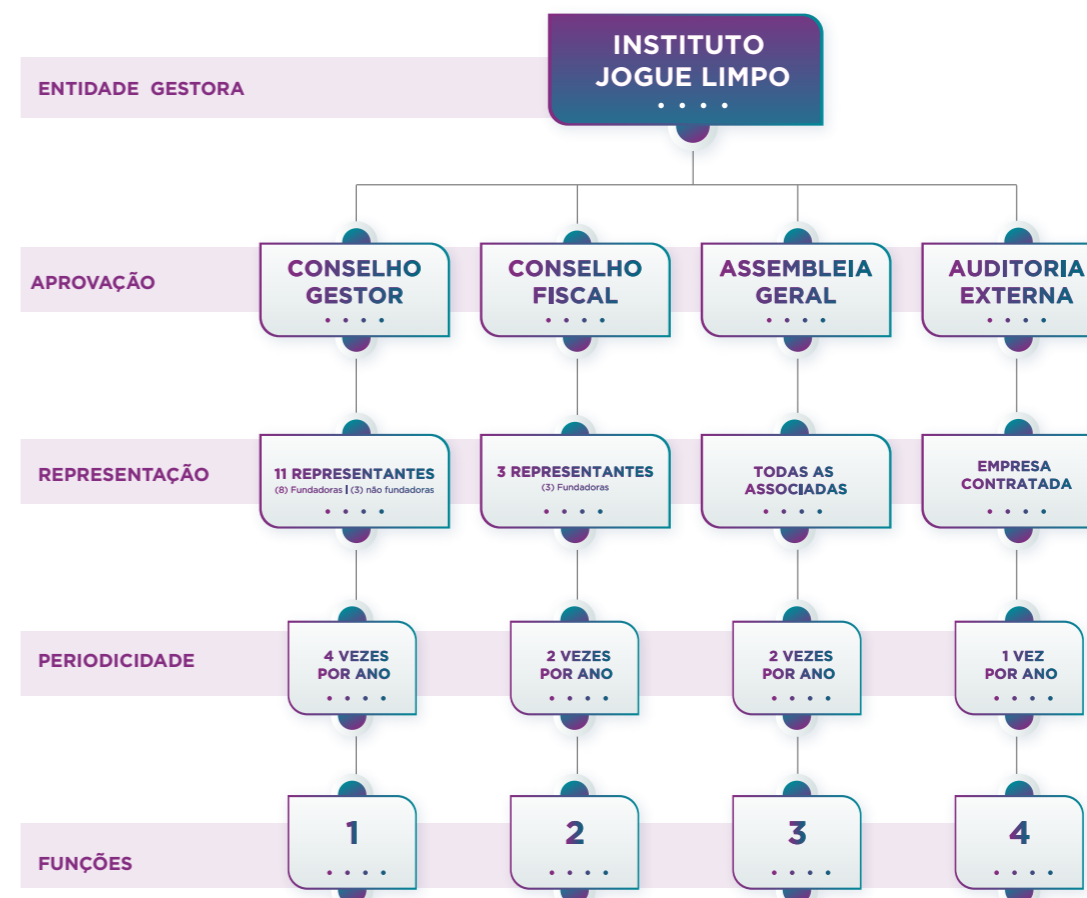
ENTIDADE GESTORA

INSTITUTO JOGUE LIMPO

APROVAÇÃO

CONSELHO GESTOR

CONSELHO FISCAL

ASSEMBLEIA GERAL

AUDITORIA EXTERNA

REPRESENTAÇÃO

11 REPRESENTANTES
(8) Fundadoras | (3) não fundadoras

3 REPRESENTANTES
(3) Fundadoras

TODAS AS ASSOCIADAS

EMPRESA CONTRATADA

PERIODICIDADE

4 VEZES POR ANO

2 VEZES POR ANO

2 VEZES POR ANO

1 VEZ POR ANO

FUNÇÕES

1

2

3

4